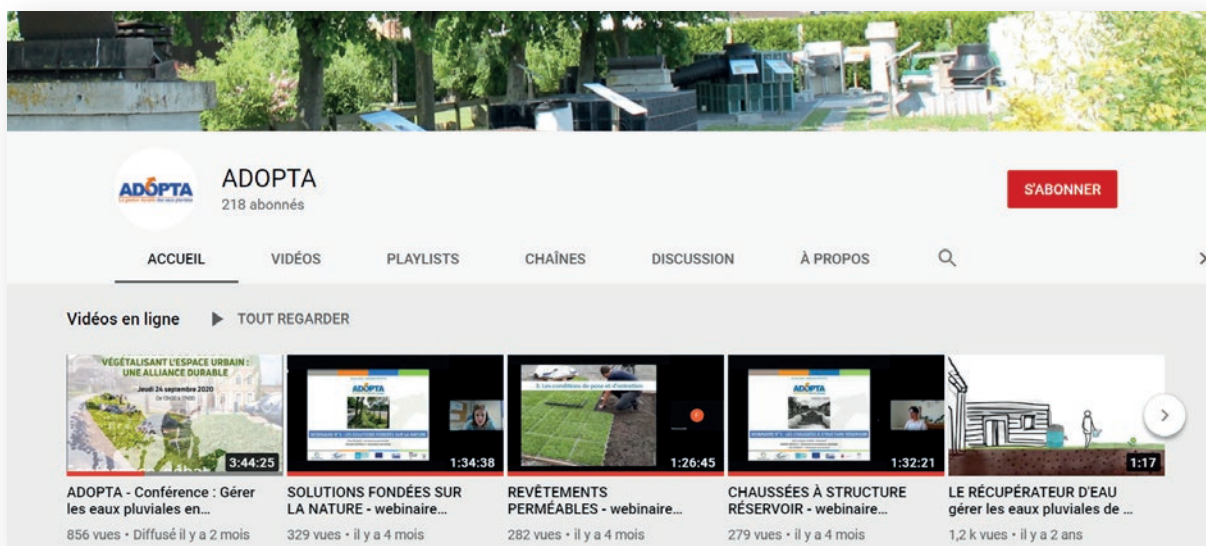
ADOPTA
La gestion durable des eaux pluviales

ADOPTA
218 abonnés

S'ABONNER

ACCUEIL VIDÉOS PLAYLISTS CHAÎNES DISCUSSION À PROPOS

Vidéos en ligne ▶ TOUT REGARDER

VÉGÉTALISANT L'ESPACE URBAIN : UNE ALLIANCE DURABLE
Jeudi 24 septembre 2020
3:44:25
ADOPTA - Conférence : Gérer les eaux pluviales en...
856 vues • Diffusé il y a 2 mois

ADOPTA
1:34:38
SOLUTIONS FONDÉES SUR LA NATURE - webinaire...
329 vues • il y a 4 mois

1:26:45
REVÊTEMENTS PERMÉABLES - webinaire...
282 vues • il y a 4 mois

ADOPTA
1:32:21
CHAUSSÉES À STRUCTURE RÉSERVOIR - webinaire...
279 vues • il y a 4 mois

1:17
LE RÉCUPÉRATEUR D'EAU gérer les eaux pluviales de ...
1,2 k vues • il y a 2 ans